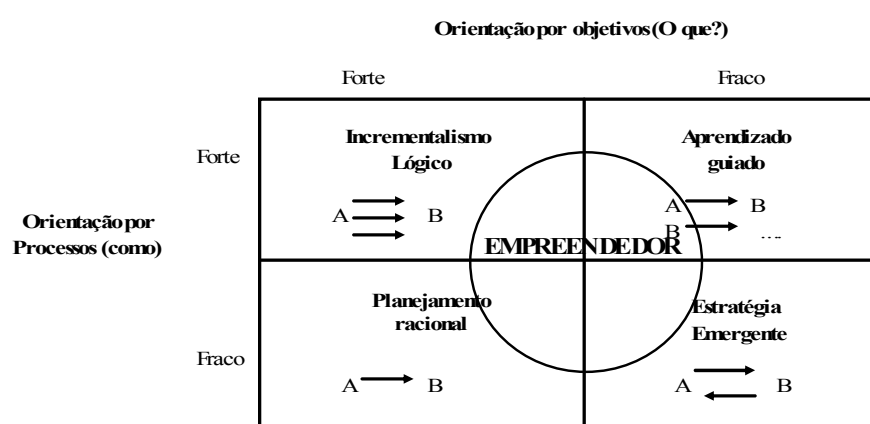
Orientação por objetivos (O que?)

Forte

Fraco

Forte

Fraco

Orientação por Processos (como)

Incrementalismo Lógico

A B

Aprendizado guiado

A B

B

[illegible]

EMPREENDEDOR

Planejamento racional

A B

Estratégia Emergente

A B